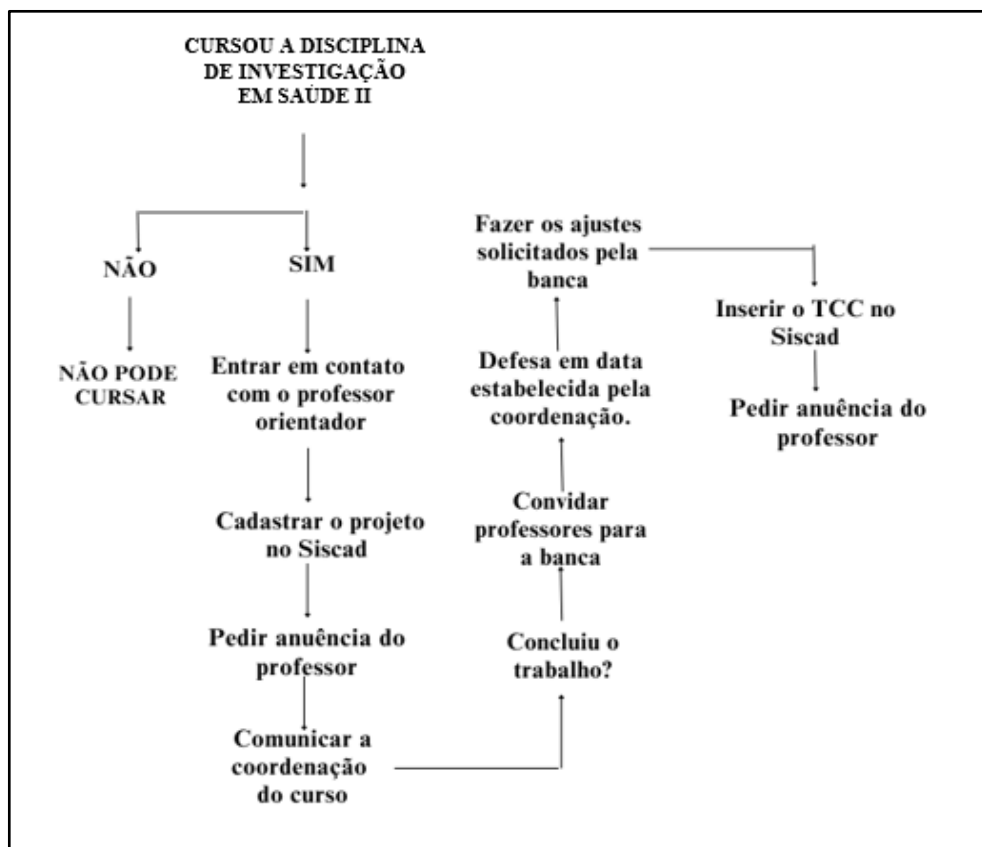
CURSOU A DISCIPLINA DE INVESTIGAÇÃO EM SAÚDE II

NÃO

NÃO PODE CURSAR

SIM

Entrar em contato com o professor orientador

Cadastrar o projeto no Siscad

Pedir anuência do professor

Comunicar a coordenação do curso

Concluiu o trabalho?

Convidar professores para a banca

Defesa em data estabelecida pela coordenação.

Fazer os ajustes solicitados pela banca

Inserir o TCC no Siscad

Pedir anuência do professor